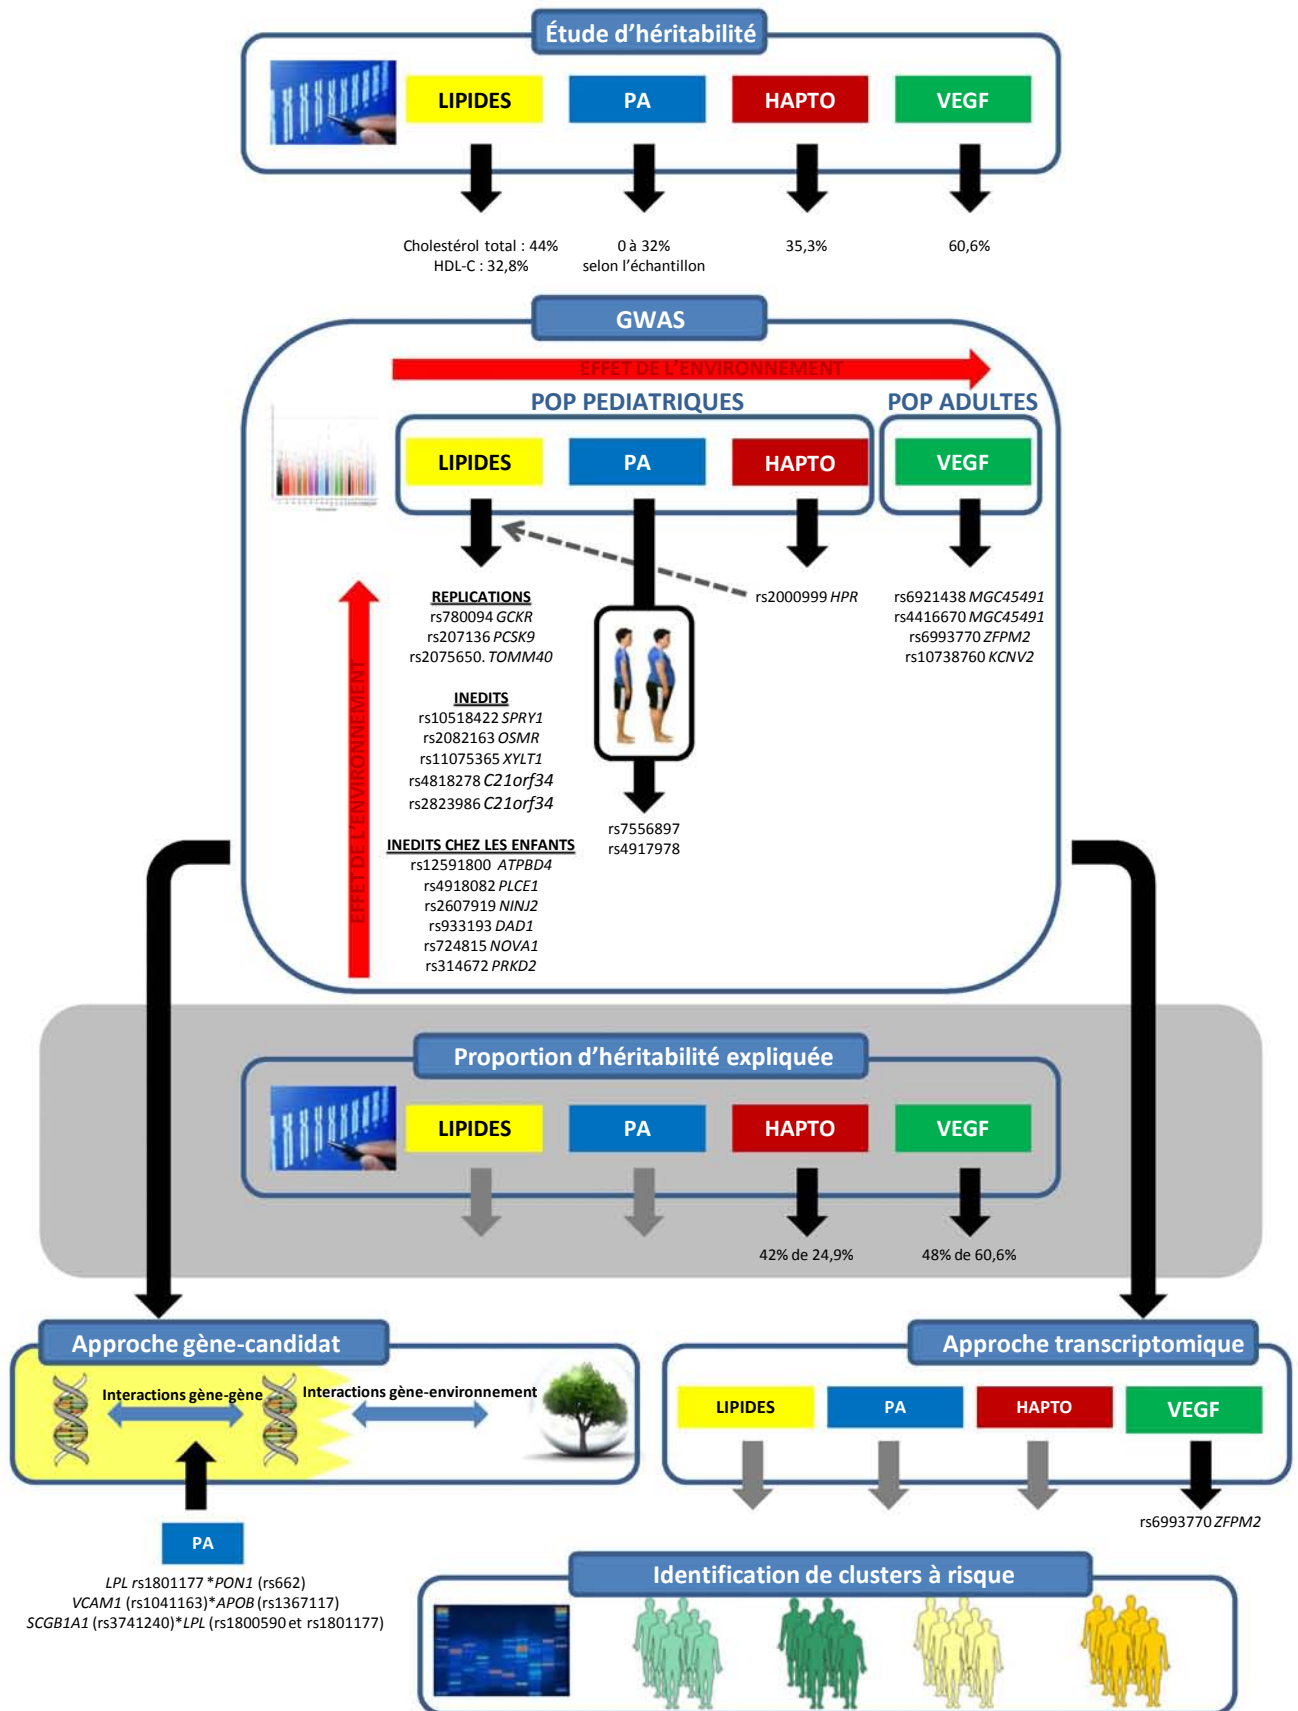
Étude d'héritabilité

LIPIDES

PA

HAPTO

VEGF

Cholestérol total : 44%
HDL-C : 32,8%

0 à 32%
selon l'échantillon

35,3%

60,6%

GWAS

EFFET DE L'ENVIRONNEMENT

POP PEDIATRIQUES

POP ADULTES

LIPIDES

PA

HAPTO

VEGF

REPLICATIONS
rs780094 *GCKR*
rs207136 *PCSK9*
rs2075650. *TOMM40*

INEDITS
rs10518422 *SPRY1*
rs2082163 *OSMR*
rs11075365 *XYLT1*
rs4818278 *C21orf34*
rs2823986 *C21orf34*

INEDITS CHEZ LES ENFANTS
rs12591800 *ATPBD4*
rs4918082 *PLCE1*
rs2607919 *NINJ2*
rs933193 *DAD1*
rs724815 *NOVA1*
rs314672 *PRKD2*

EFFET DE L'ENVIRONNEMENT

rs2000999 *HPR*

rs7556897
rs4917978

rs6921438 *MGC45491*
rs4416670 *MGC45491*
rs6993770 *ZFPM2*
rs10738760 *KCNV2*

Proportion d'héritabilité expliquée

LIPIDES

PA

HAPTO

VEGF

42% de 24,9%

48% de 60,6%

Approche gène-candidat

Interactions gène-gène

Interactions gène-environnement

PA

*LPL* rs1801177 \**PON1* (rs662)
*VCAM1* (rs1041163)\**APOB* (rs1367117)
*SCGB1A1* (rs3741240)\**LPL* (rs1800590 et rs1801177)

Approche transcriptomique

LIPIDES

PA

HAPTO

VEGF

rs6993770 *ZFPM2*

Identification de clusters à risque